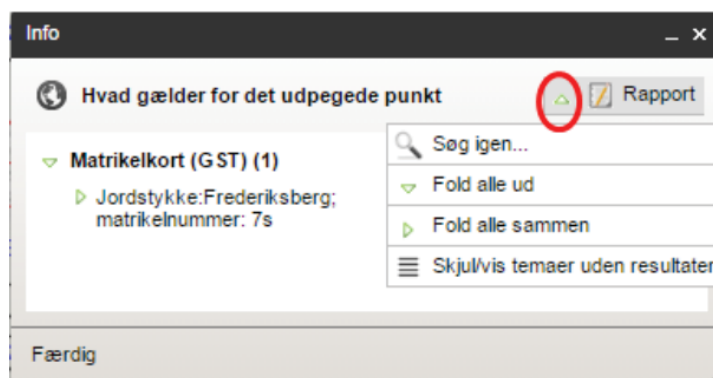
Info

Hvad gælder for det udpegede punkt

Rapport

Matrikelkort (GST) (1)

Jordstykke:Frederiksberg; matrikelnummer: 7s

Søg igen...

Fold alle ud

Fold alle sammen

Skjul/vis temaer uden resultater

Færdig